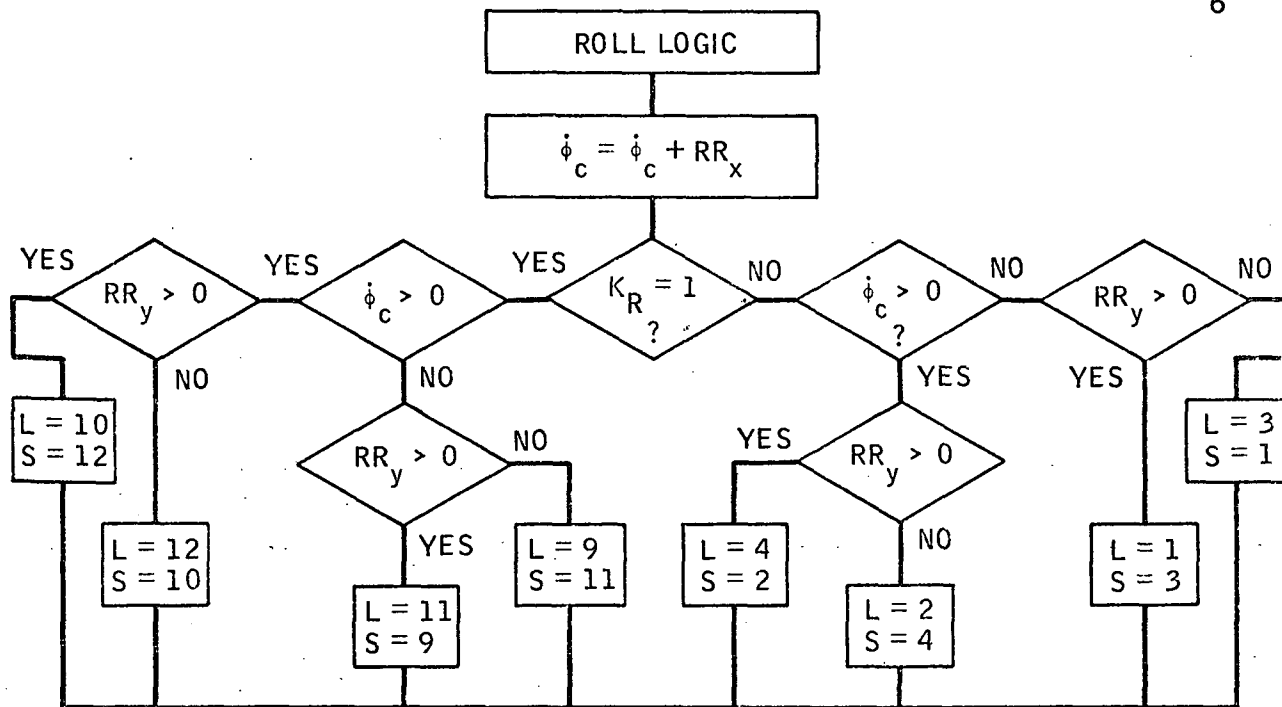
6

ROLL LOGIC

$\dot{\phi}_c = \dot{\phi}_c + RR_x$

YES

$RR_y > 0$

YES

$\dot{\phi}_c > 0$

YES

$K_R = 1$ ?

NO

$\dot{\phi}_c > 0$ ?

NO

$RR_y > 0$

NO

NO

$L = 10$
$S = 12$

NO

$RR_y > 0$

NO

YES

$RR_y > 0$

YES

YES

$L = 3$
$S = 1$

$L = 12$
$S = 10$

YES

$L = 9$
$S = 11$

$L = 4$
$S = 2$

NO

$L = 1$
$S = 3$

$L = 11$
$S = 9$

$L = 2$
$S = 4$